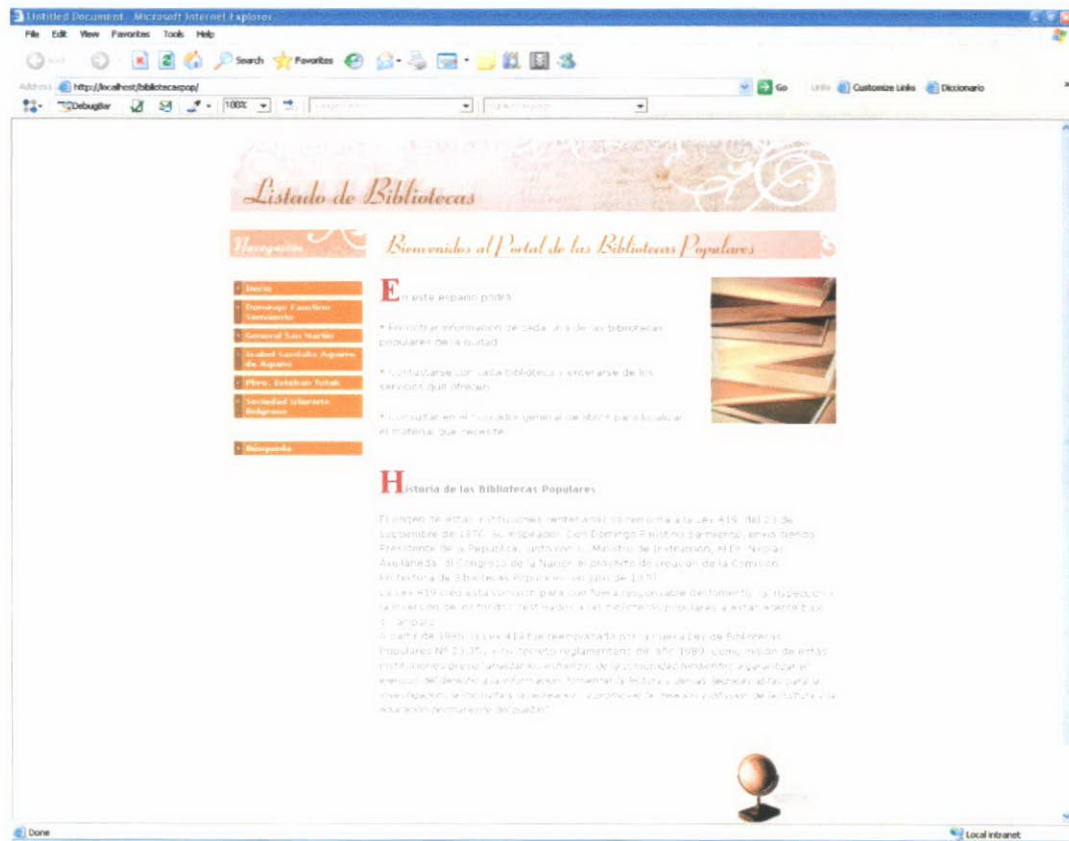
Untitled Document - Microsoft Internet Explorer

File Edit View Favorites Tools Help

Back Search Favorites

Address http://localhost/bibliotecaspop/ Go Links Customize Links Diccionario

Debugbar 100%

Listado de Bibliotecas

Navegación

Bienvenidos al Portal de las Bibliotecas Populares

Inicio

Domingo Faustino Sarmiento

General San Martín

Isabel Gandulfo Aguirre de Aguirre

Pbro. Esteban Tutak

Sociedad Liberarte Belgrano

Búsqueda

En este espacio podrá:

* Encontrar información de cada una de las bibliotecas populares de la ciudad.

* Contactarse con cada biblioteca y enterarse de los servicios que ofrecen.

* Consultar en el buscador general de libros para localizar el material que necesite.

Historia de las Bibliotecas Populares

El origen de estas instituciones centenarias se remonta a la Ley 419, del 23 de septiembre de 1870. Su impulsor, Don Domingo Faustino Sarmiento, envió siendo Presidente de la República, junto con su Ministro de Instrucción, el Dr. Nicolás Avellaneda, al Congreso de la Nación el proyecto de creación de la Comisión Protectora de Bibliotecas Populares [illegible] 1870.
La Ley 419 creó esta comisión para que fuera responsable del fomento, la inspección y la inversión de los fondos destinados a las bibliotecas populares a establecerse bajo su amparo.
A partir de 1986, la Ley 419 fue reemplazada por la nueva Ley de Bibliotecas Populares Nº 23.351 y su decreto reglamentario del año 1989, como misión de estas instituciones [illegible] canalizar los esfuerzos de la comunidad tendientes a garantizar el ejercicio del derecho a la información, fomentar la lectura y demás técnicas aptas para la investigación, la consulta y la recreación, y promover la creación y difusión de la cultura y la educación permanente del pueblo.

Done

Local intranet